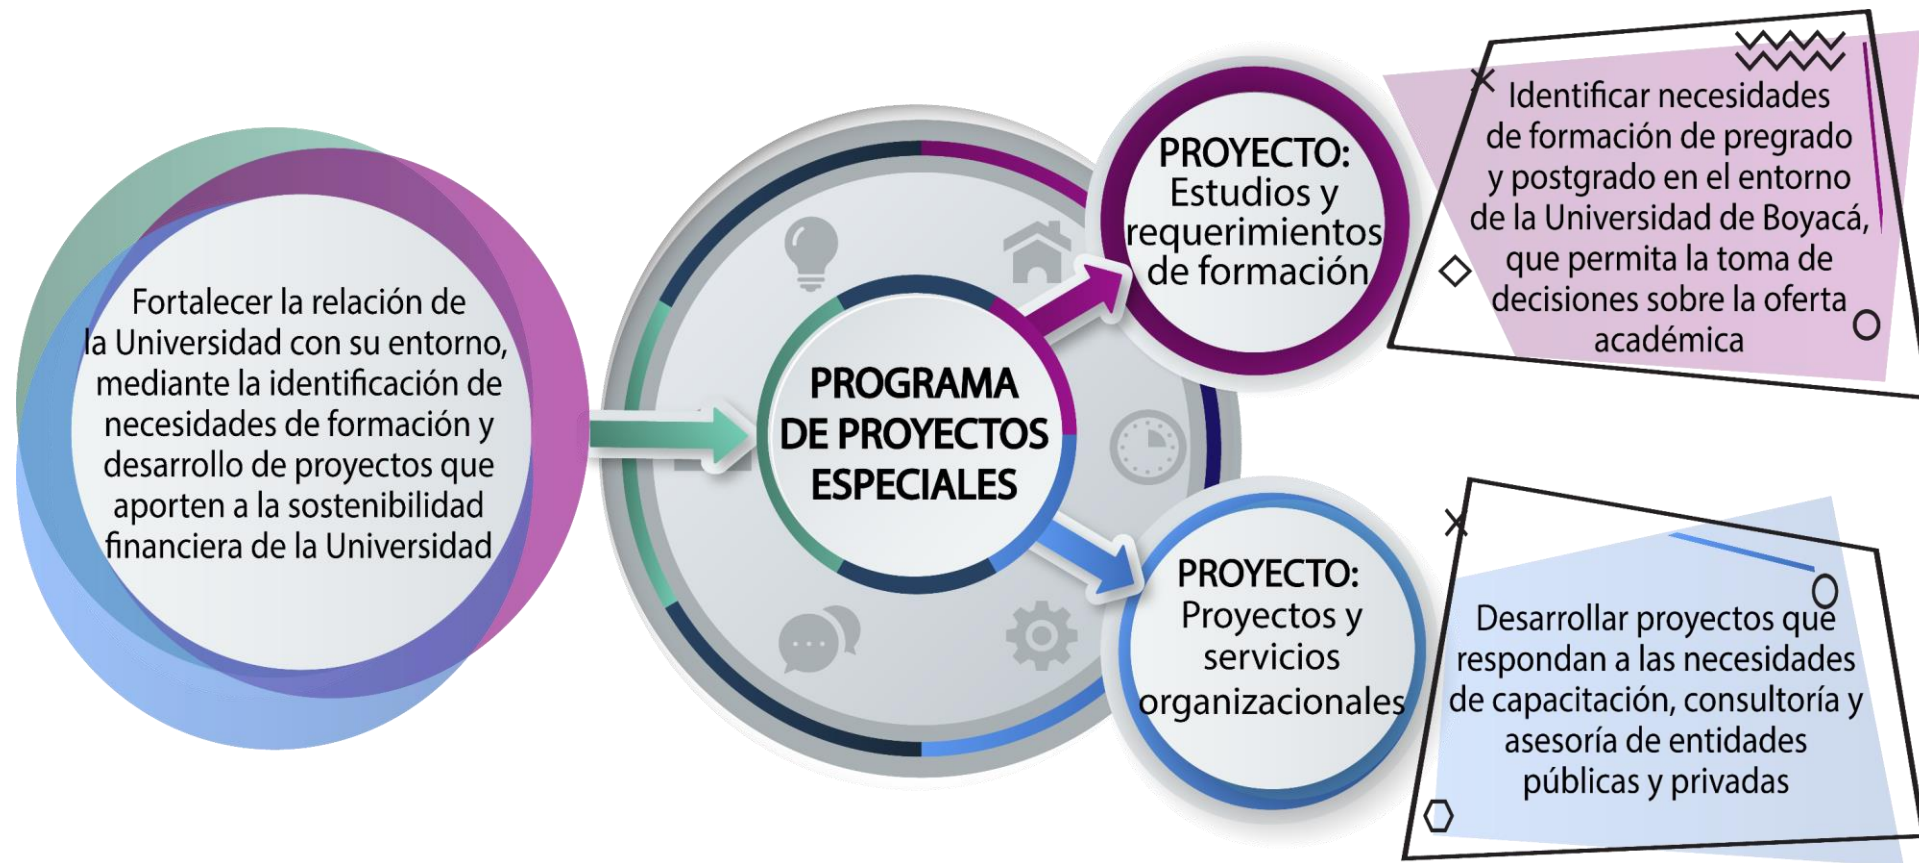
Fortalecer la relación de la Universidad con su entorno, mediante la identificación de necesidades de formación y desarrollo de proyectos que aporten a la sostenibilidad financiera de la Universidad

PROGRAMA DE PROYECTOS ESPECIALES

PROYECTO: Estudios y requerimientos de formación

Identificar necesidades de formación de pregrado y postgrado en el entorno de la Universidad de Boyacá, que permita la toma de decisiones sobre la oferta académica

PROYECTO: Proyectos y servicios organizacionales

Desarrollar proyectos que respondan a las necesidades de capacitación, consultoría y asesoría de entidades públicas y privadas